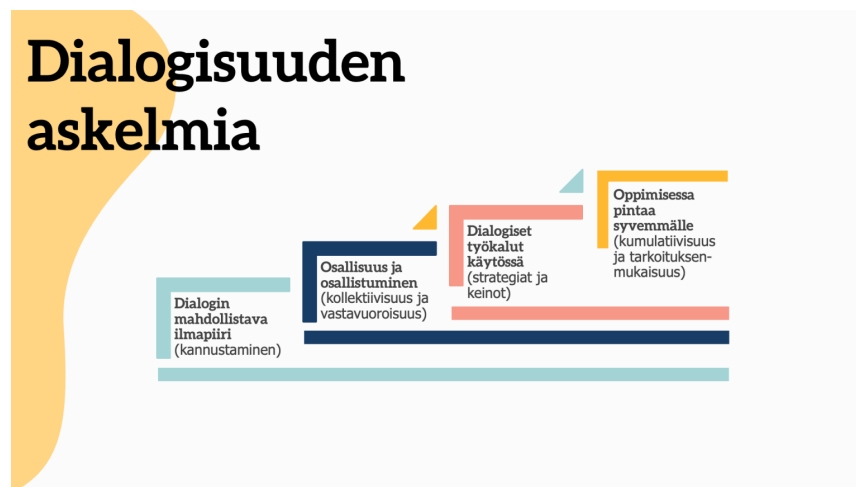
Dialogisuuden askelmia

Dialogin mahdollistava ilmapiiri (kannustaminen)

Osallisuus ja osallistuminen (kollektiivisuus ja vastavuoroisuus)

Dialogiset työkalut käytössä (strategiat ja keinot)

Oppimisessa pintaa syvemmälle (kumulatiivisuus ja tarkoituksenmukaisuus)